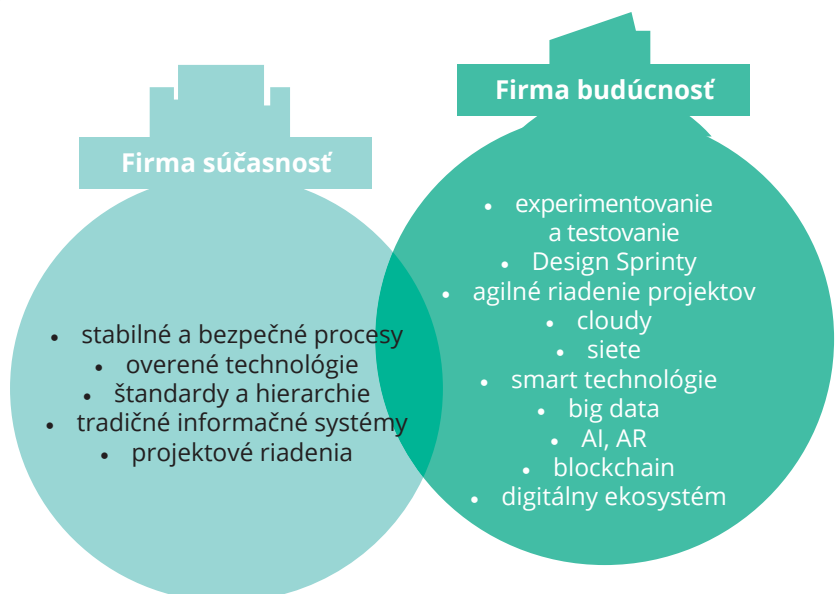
Firma súčasnosť

- stabilné a bezpečné procesy
- overené technológie
- štandardy a hierarchie
- tradičné informačné systémy
- projektové riadenia

Firma budúcnosť

- experimentovanie a testovanie
- Design Sprinty
- agilné riadenie projektov
- cloudy
- siete
- smart technológie
- big data
- AI, AR
- blockchain
- digitálny ekosystém